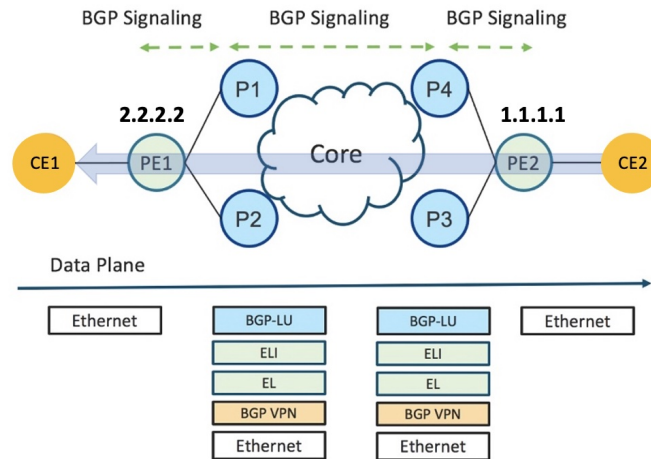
BGP Signaling BGP Signaling BGP Signaling

2.2.2.2

1.1.1.1

P1

P4

CE1

PE1

Core

PE2

CE2

P2

P3

Data Plane

Ethernet

BGP-LU

ELI

EL

BGP VPN

Ethernet

BGP-LU

ELI

EL

BGP VPN

Ethernet

Ethernet